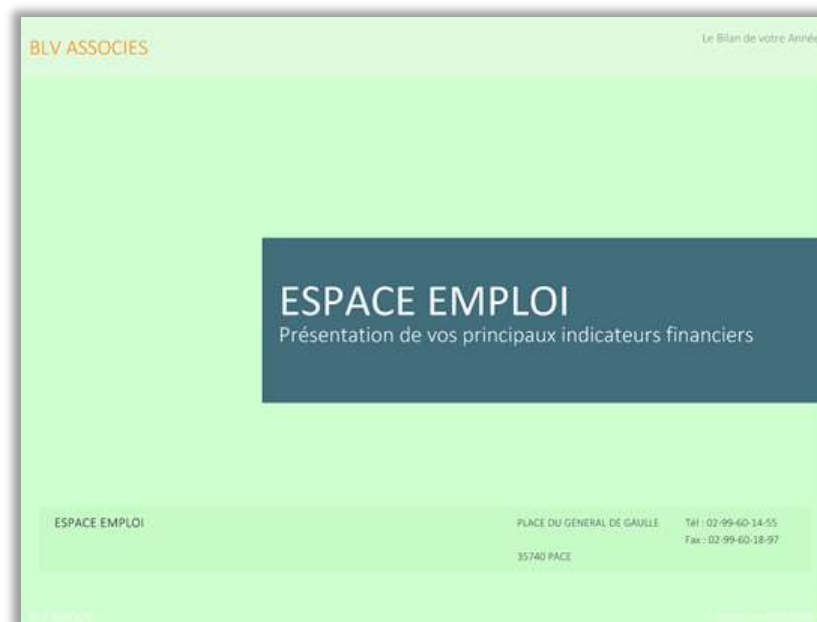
BLV ASSOCIES

Le Bilan de votre Anné

ESPACE EMPLOI
Présentation de vos principaux indicateurs financiers

ESPACE EMPLOI

PLACE DU GENERAL DE GAULLE

35740 PACE

Tél : 02-99-60-14-55
Fax : 02-99-60-18-97

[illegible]

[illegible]